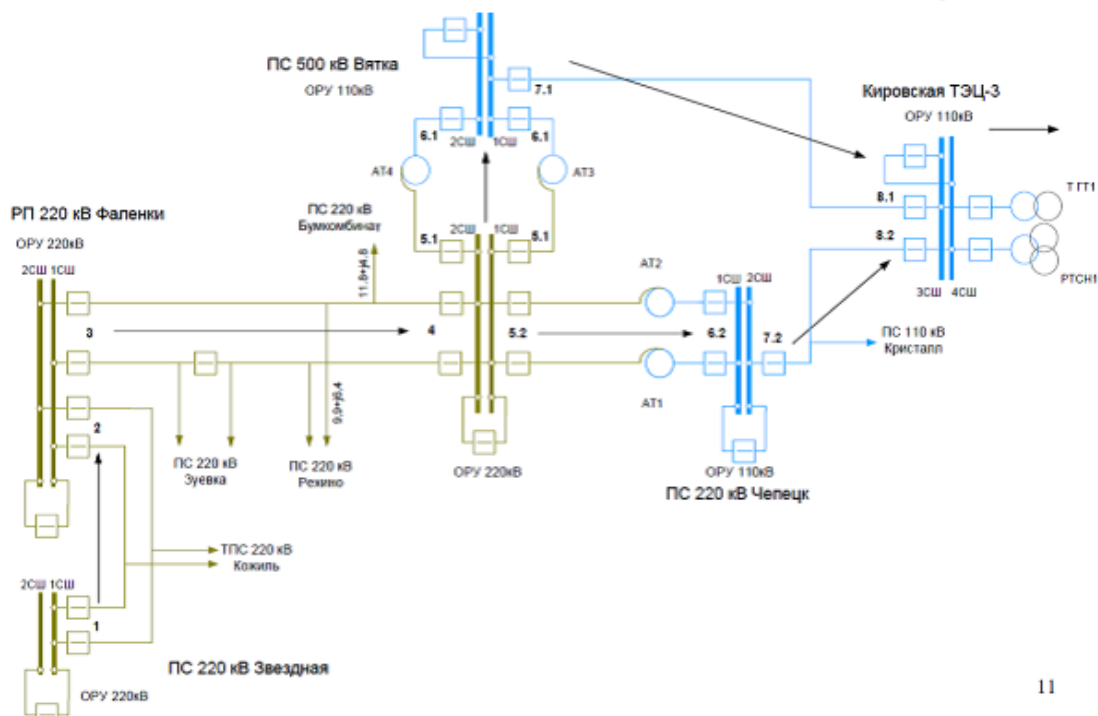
ПС 500 кВ Вятка
ОРУ 110кВ
7.1
6.1
2СШ
1СШ
6.1
АТ4
АТ3
Кировская ТЭЦ-3
ОРУ 110кВ
8.1
Т ГТ1
8.2
3СШ
4СШ
РТСН1
РП 220 кВ Фаленки
ОРУ 220кВ
2СШ 1СШ
ПС 220 кВ Бумкомбинат
11,8+j6,8
5.1
2СШ
1СШ
5.1
АТ2
1СШ
2СШ
3
4
5.2
6.2
7.2
ПС 110 кВ Кристалл
АТ1
9,9+j6,4
2
ПС 220 кВ Зуевка
ПС 220 кВ Рехино
ОРУ 220кВ
ОРУ 110кВ
ПС 220 кВ Чепецк
ТПС 220 кВ Кожиль
2СШ 1СШ
1
ПС 220 кВ Звездная
ОРУ 220кВ
11